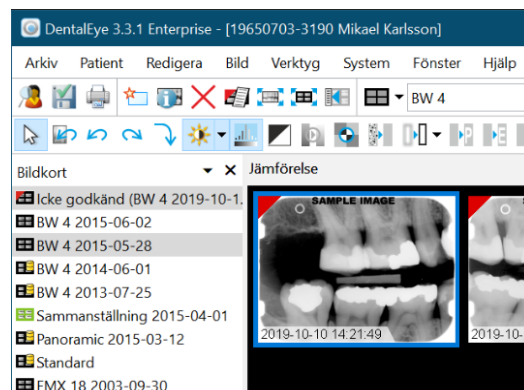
DentalEye 3.3.1 Enterprise - [19650703-3190 Mikael Karlsson]

Arkiv Patient Redigera Bild Verktyg System Fönster Hjälp

BW 4

Bildkort

Icke godkänd (BW 4 2019-10-1.
BW 4 2015-06-02
BW 4 2015-05-28
BW 4 2014-06-01
BW 4 2013-07-25
Sammanställning 2015-04-01
Panoramic 2015-03-12
Standard
FMX 18 2003-09-30

Jämförelse

SAMPLE IMAGE

2019-10-10 14:21:49

2019-10-